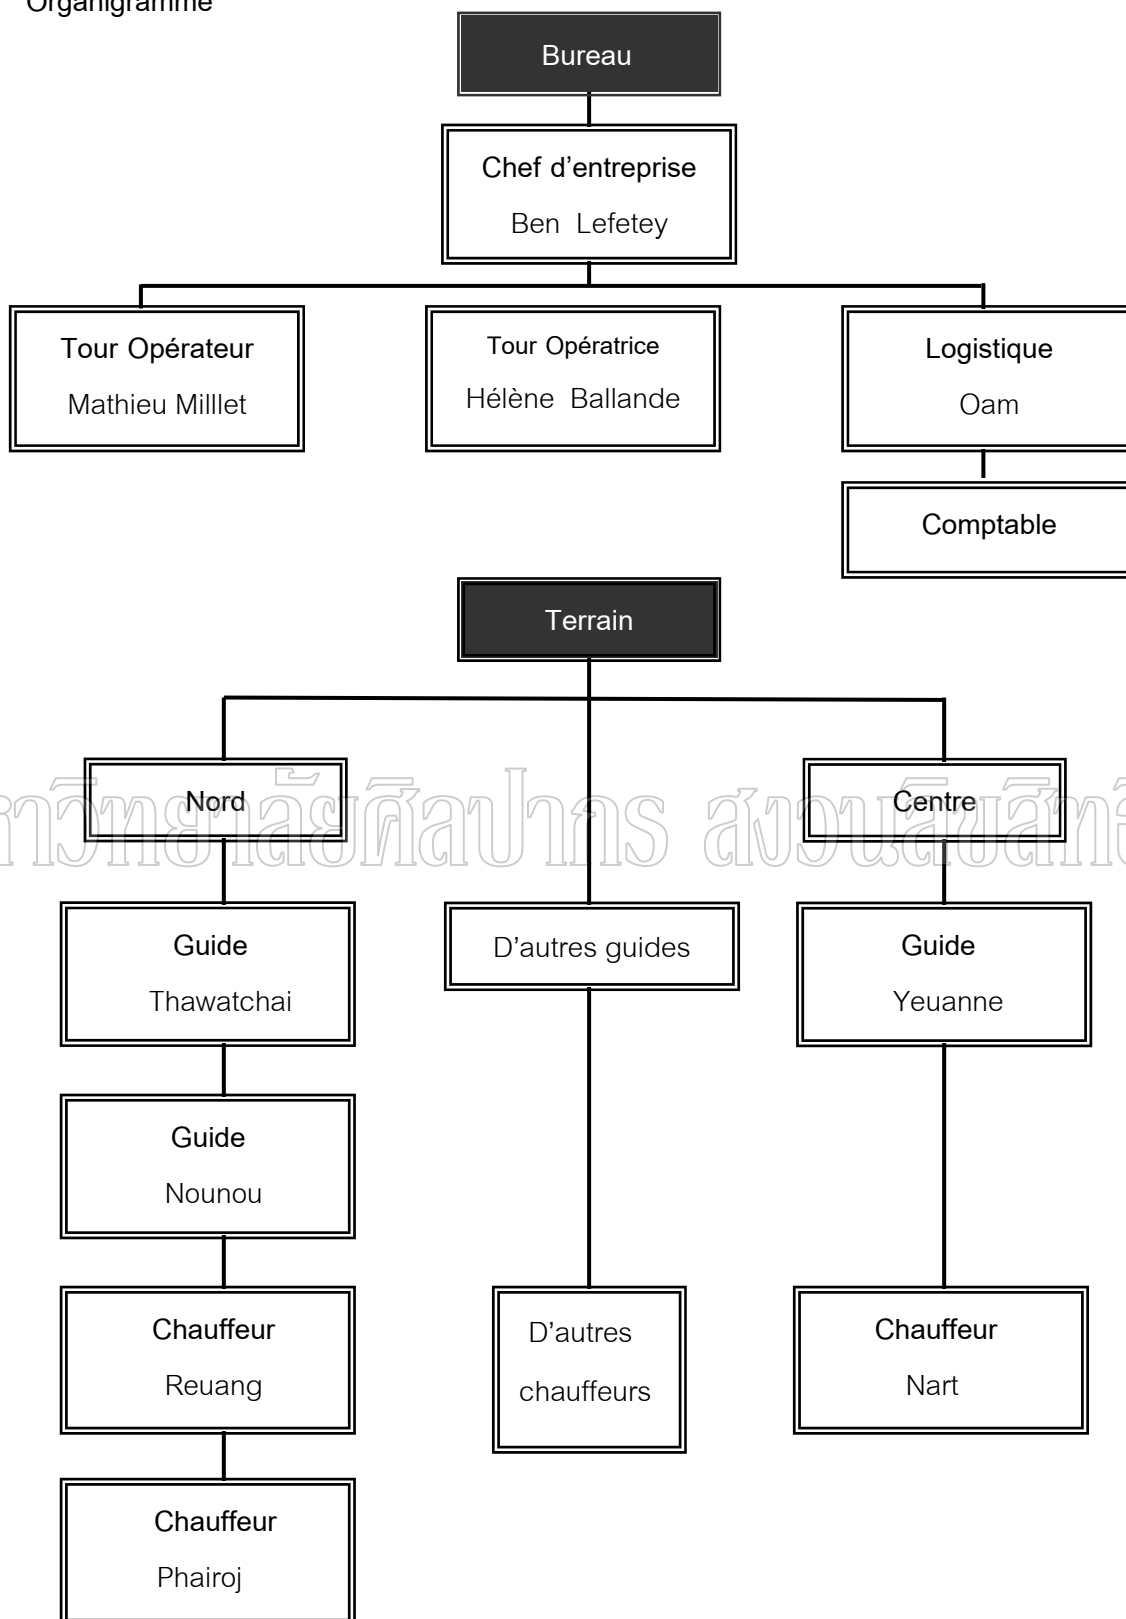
Organigramme

Bureau

Chef d'entreprise

Ben Lefetey

Tour Opérateur

Mathieu Milllet

Tour Opératrice

Hélène Ballande

Logistique

Oam

Comptable

Terrain

Nord

Centre

Guide

Thawatchai

D'autres guides

Guide

Yeuanne

Guide

Nounou

Chauffeur

Reuang

D'autres chauffeurs

Chauffeur

Nart

Chauffeur

Phairoj

ทาวิทยาลัยศิลปากร สงวนลิขสิทธิ์